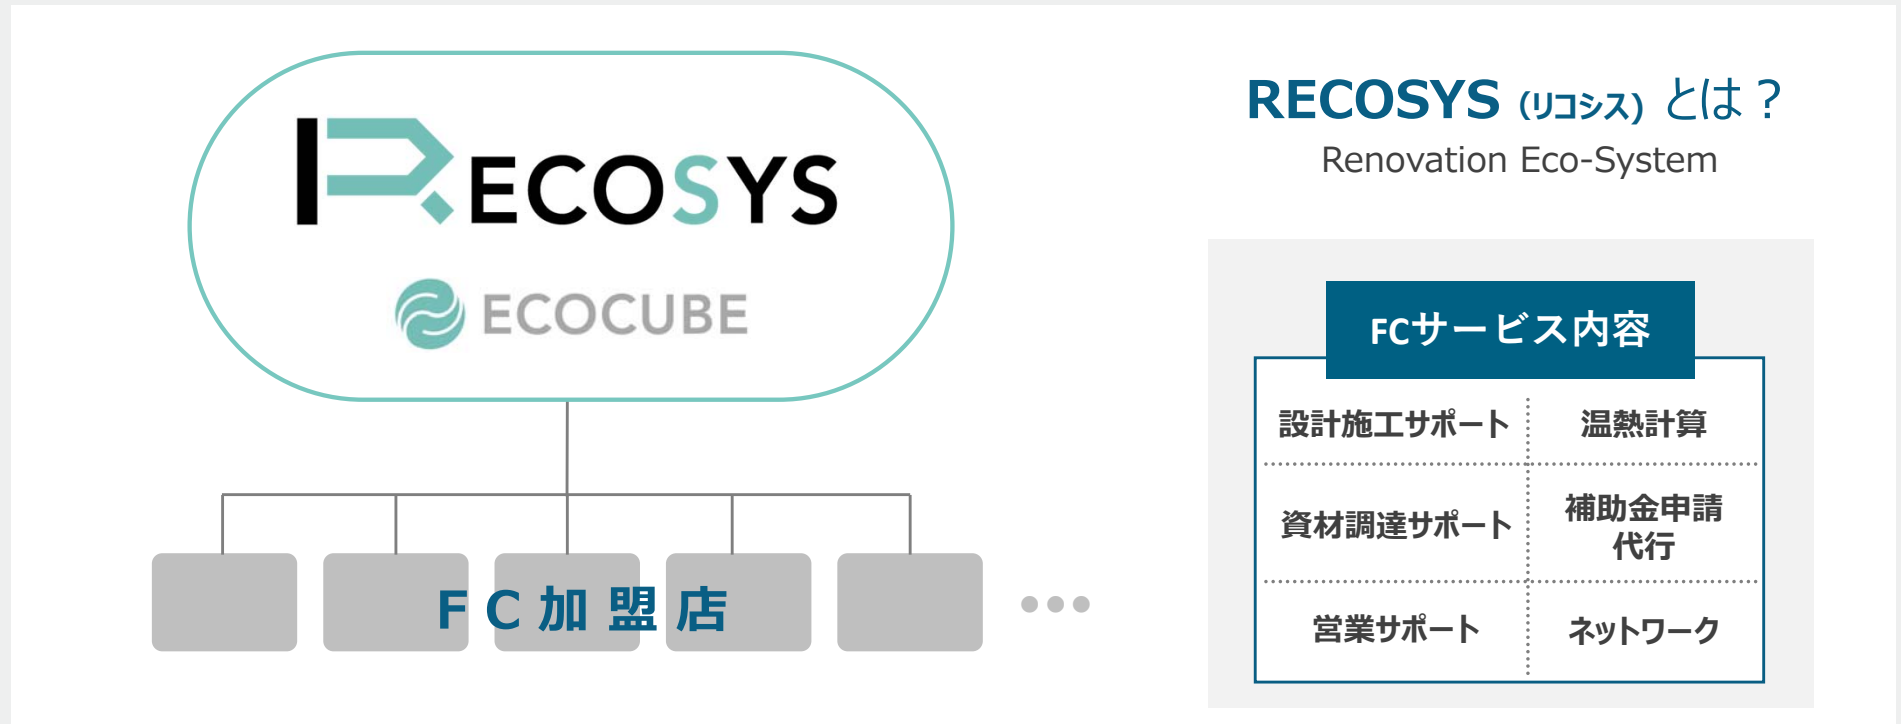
RECOSYS

ECOCUBE

FC加盟店

RECOSYS (リコシス) とは？

Renovation Eco-System

FCサービス内容

| 設計施工サポート | 温熱計算 |
|---|---|
| 資材調達サポート | 補助金申請代行 |
| 営業サポート | ネットワーク |